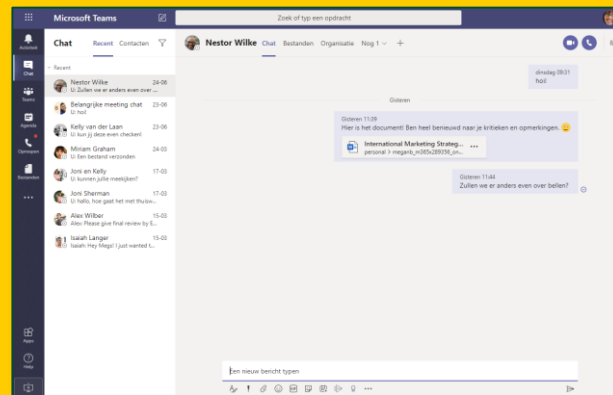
Microsoft Teams

Zoek of typ een opdracht

Activiteit

Chat

Teams

Agenda

Oproepen

Bestanden

...

Apps

Help

Chat Recent Contacten

Recent

Nestor Wilke 24-06
U: Zullen we er anders even over...

Belangrijke meeting chat 23-06
U: hoi!

Kelly van der Laan 23-06
U: kun jij deze even checken!

Miriam Graham 24-03
U: Een bestand verzonden

Joni en Kelly 17-03
U: kunnen jullie meekijken?

Joni Sherman 17-03
U: hallo, hoe gaat het met thuisw...

Alex Wilber 15-03
Alex: Please give final review by 5...

Isaiah Langer 15-03
Isaiah: Hey Megs! I just wanted t...

Nestor Wilke Chat Bestanden Organisatie Nog 1 +

dinsdag 09:31
hoi!

Gisteren

Gisteren 11:39
Hier is het document! Ben heel benieuwd naar je kritieken en opmerkingen.

International Marketing Strateg...
personal > meganb_m365x289356_on...

Gisteren 11:44
Zullen we er anders even over bellen?

Een nieuw bericht typen